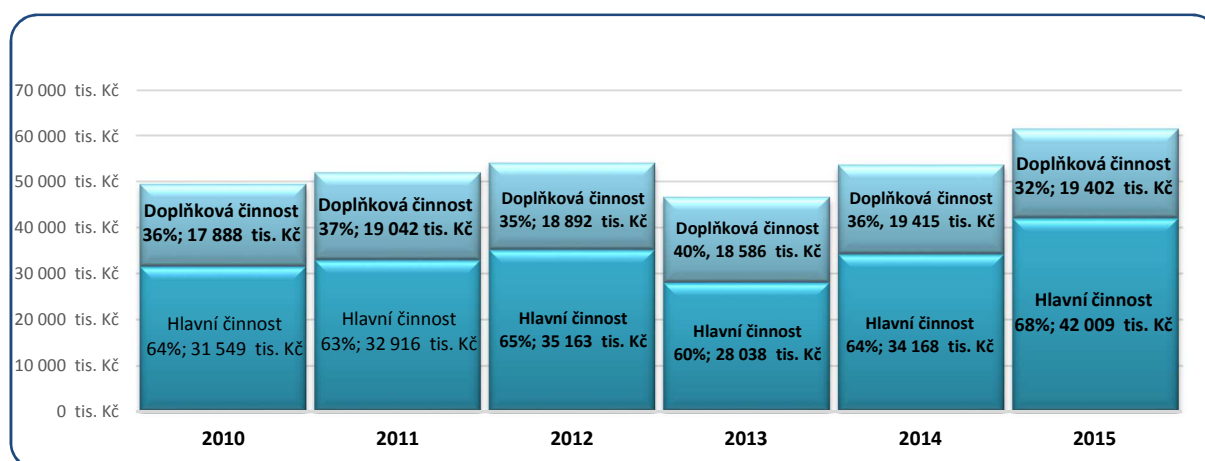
70 000 tis. Kč
60 000 tis. Kč
50 000 tis. Kč
40 000 tis. Kč
30 000 tis. Kč
20 000 tis. Kč
10 000 tis. Kč
0 tis. Kč

Doplňková činnost 36%; 17 888 tis. Kč
Hlavní činnost 64%; 31 549 tis. Kč

Doplňková činnost 37%; 19 042 tis. Kč
Hlavní činnost 63%; 32 916 tis. Kč

Doplňková činnost 35%; 18 892 tis. Kč
Hlavní činnost 65%; 35 163 tis. Kč

Doplňková činnost 40%, 18 586 tis. Kč
Hlavní činnost 60%; 28 038 tis. Kč

Doplňková činnost 36%, 19 415 tis. Kč
Hlavní činnost 64%; 34 168 tis. Kč

Doplňková činnost 32%; 19 402 tis. Kč
Hlavní činnost 68%; 42 009 tis. Kč

2010
2011
2012
2013
2014
2015